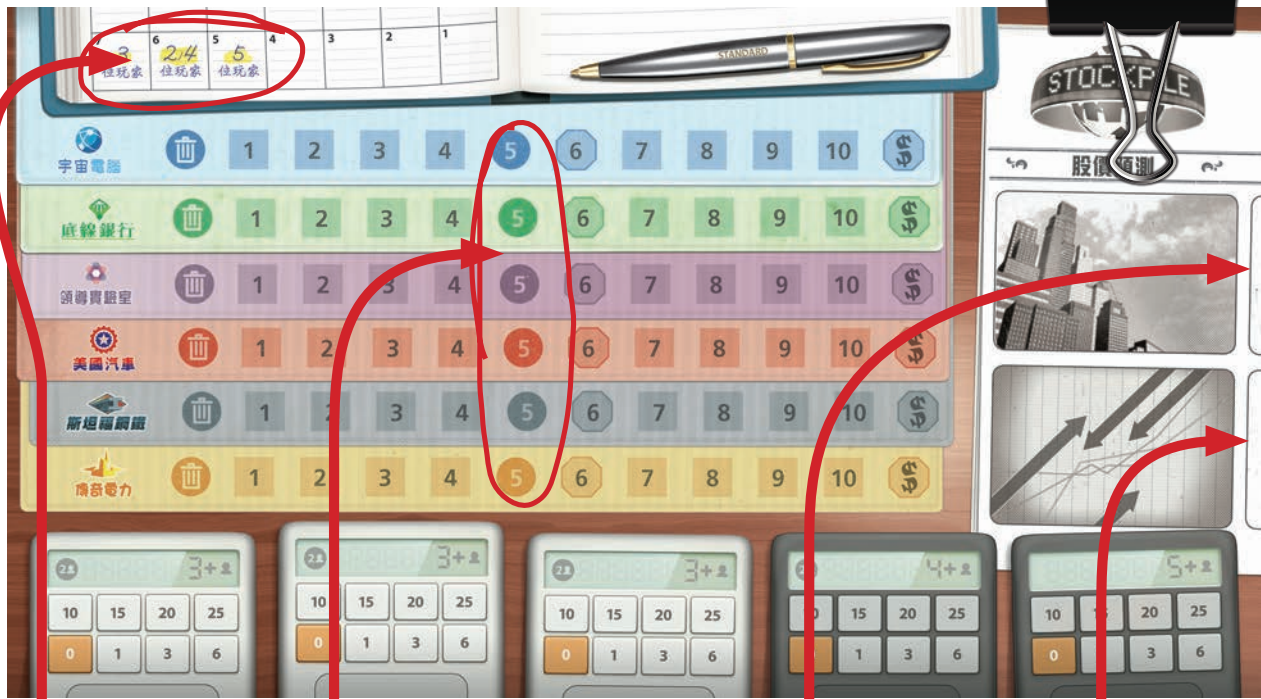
6 5 4 3 2 1

3 位玩家 | 2-4 位玩家 | 5 位玩家

STANDARD

STOCKPILE

股價預測

宇宙電器 1 2 3 4 5 6 7 8 9 10

底線銀行 1 2 3 4 5 6 7 8 9 10

領導實驗室 1 2 3 4 5 6 7 8 9 10

美國汽車 1 2 3 4 5 6 7 8 9 10

新墾福網路 1 2 3 4 5 6 7 8 9 10

傳奇電力 1 2 3 4 5 6 7 8 9 10

3+
10 15 20 25
0 1 3 6

3+
10 15 20 25
0 1 3 6

3+
10 15 20 25
0 1 3 6

4+
10 15 20 25
0 1 3 6

5+
10 15 20 25
0 1 3 6